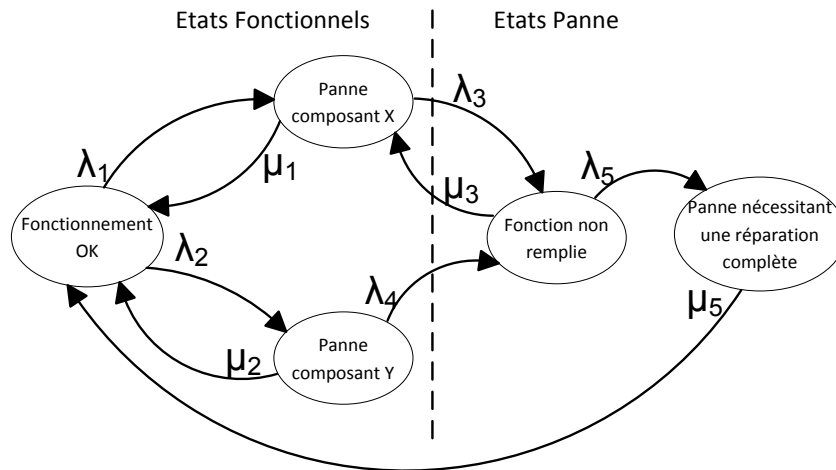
Etats Fonctionnels

Etats Panne

Panne composant X

$\lambda_3$

$\lambda_1$

$\mu_1$

$\mu_3$

$\lambda_5$

Fonctionnement OK

$\lambda_2$

Fonction non remplie

Panne nécessitant une réparation complète

$\lambda_4$

$\mu_5$

$\mu_2$

Panne composant Y